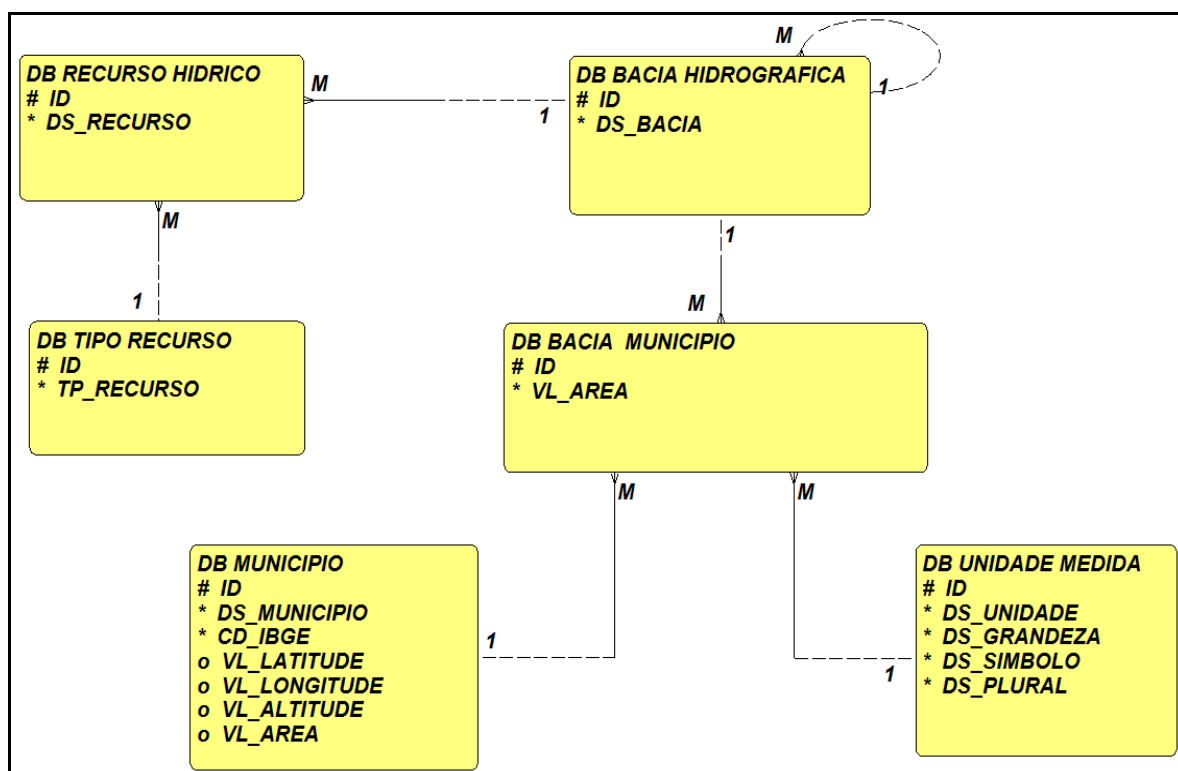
DB RECURSO HIDRICO
# ID
* DS_RECURSO

M

1

DB BACIA HIDROGRAFICA
# ID
* DS_BACIA

M

1

M

1

DB TIPO RECURSO
# ID
* TP_RECURSO

1

M

DB BACIA MUNICIPIO
# ID
* VL_AREA

M

M

DB MUNICIPIO
# ID
* DS_MUNICIPIO
* CD_IBGE
o VL_LATITUDE
o VL_LONGITUDE
o VL_ALTITUDE
o VL_AREA

1

DB UNIDADE MEDIDA
# ID
* DS_UNIDADE
* DS_GRANDEZA
* DS_SIMBOLO
* DS_PLURAL

1